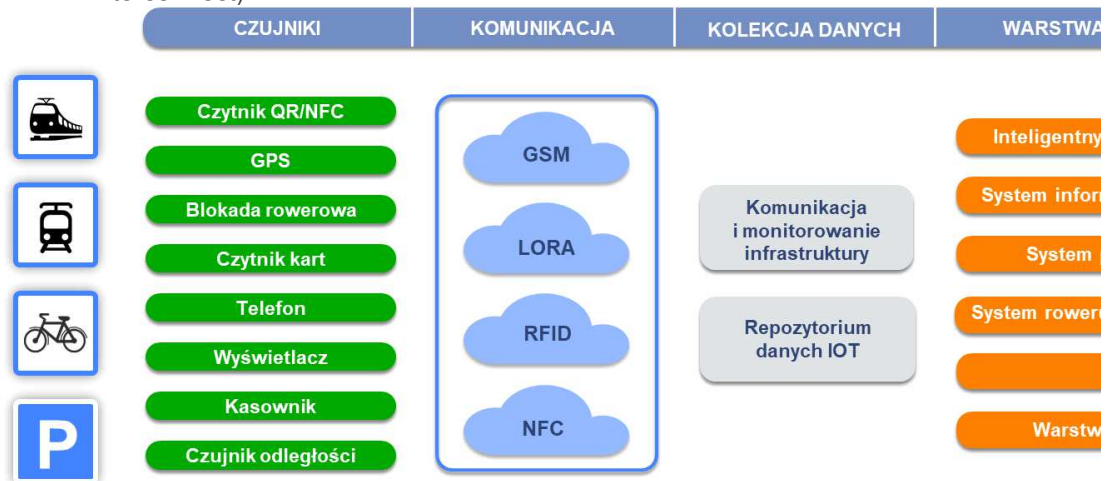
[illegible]

CZUJNIKI | KOMUNIKACJA | KOLEKCJA DANYCH | WARSTWA

Czytnik QR/NFC
GPS
Blokada rowerowa
Czytnik kart
Telefon
Wyświetlacz
Kasownik
Czujnik odległości

GSM
LORA
RFID
NFC

Komunikacja i monitorowanie infrastruktury

Repozytorium danych IOT

Inteligentny
System infor
System
System rower
Warstw

P